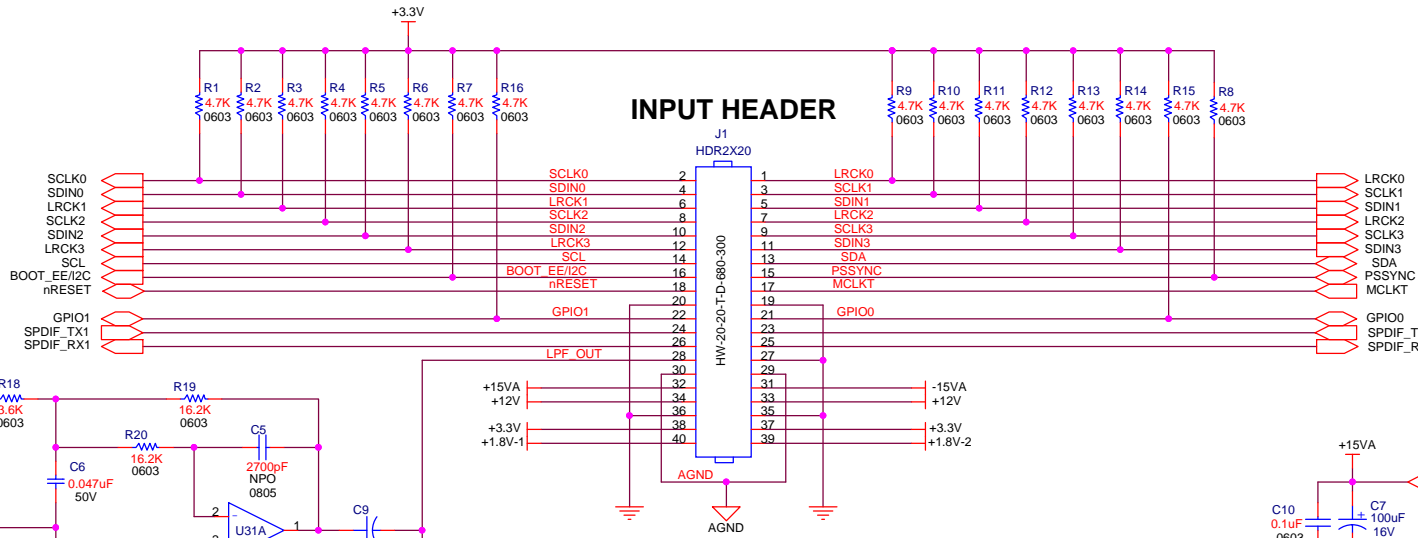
+3.3V

INPUT HEADER

R1 4.7K 0603
R2 4.7K 0603
R3 4.7K 0603
R4 4.7K 0603
R5 4.7K 0603
R6 4.7K 0603
R7 4.7K 0603
R16 4.7K 0603
R9 4.7K 0603
R10 4.7K 0603
R11 4.7K 0603
R12 4.7K 0603
R13 4.7K 0603
R14 4.7K 0603
R15 4.7K 0603
R8 4.7K 0603

J1
HDR2X20
HW-20-20-T-D-680-300

SCLK0
SDIN0
LRCK1
SCLK2
SDIN2
LRCK3
SCL
BOOT_EE/I2C
nRESET
GPIO1
SPDIF_TX1
SPDIF_RX1

SCLK0 2
SDIN0 4
LRCK1 6
SCLK2 8
SDIN2 10
LRCK3 12
SCL 14
BOOT_EE/I2C 16
nRESET 18
20
GPIO1 22
24
26
LPF_OUT 28
30
+15VA 32
+12V 34
36
+3.3V 38
+1.8V-1 40

1 LRCK0
3 SCLK1
5 SDIN1
7 LRCK2
9 SCLK3
11 SDIN3
13 SDA
15 PSSYNC
17 MCLKT
19
21 GPIO0
23
25
27
29
31 -15VA
33 +12V
35
37 +3.3V
39 +1.8V-2

AGND
AGND

LRCK0
SCLK1
SDIN1
LRCK2
SCLK3
SDIN3
SDA
PSSYNC
MCLKT
GPIO0
SPDIF_T
SPDIF_R

R18
3.6K
0603
R19
16.2K
0603
R20
16.2K
0603
C5
2700pF
NPO
0805
C6
0.047uF
50V
2
1
U31A
3
C9

+15VA
C10
0.1uF
0603
C7
100uF
16V